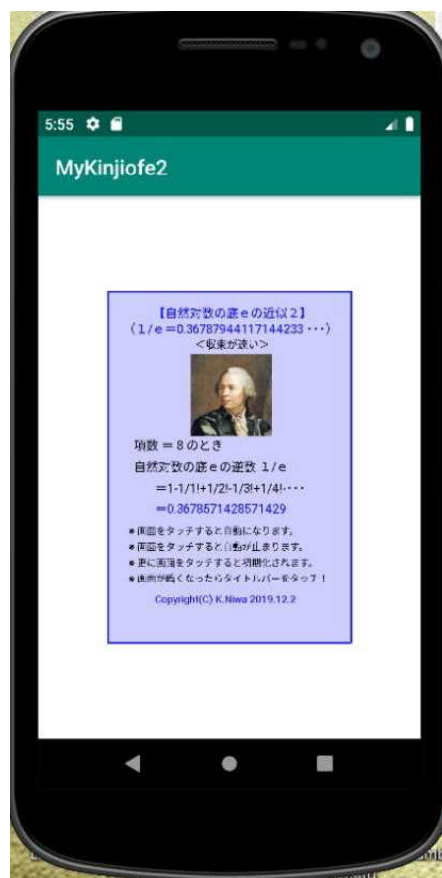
5:55

MyKinjiofe2

【自然対数の底eの近似2】
(1/e=0.36787944117144233・・・)
<収束が速い>

項数=8のとき
自然対数の底eの逆数 1/e
=1-1/1!+1/2!-1/3!+1/4!-・・・
=0.3678571428571429

＊画面をタッチすると自動になります。
＊画面をタッチすると自動が止まります。
＊更に画面をタッチすると初期化されます。
＊画面が暗くなったらタイトルバーをタップ！

Copyright(C) K.Niwa 2019.12.2